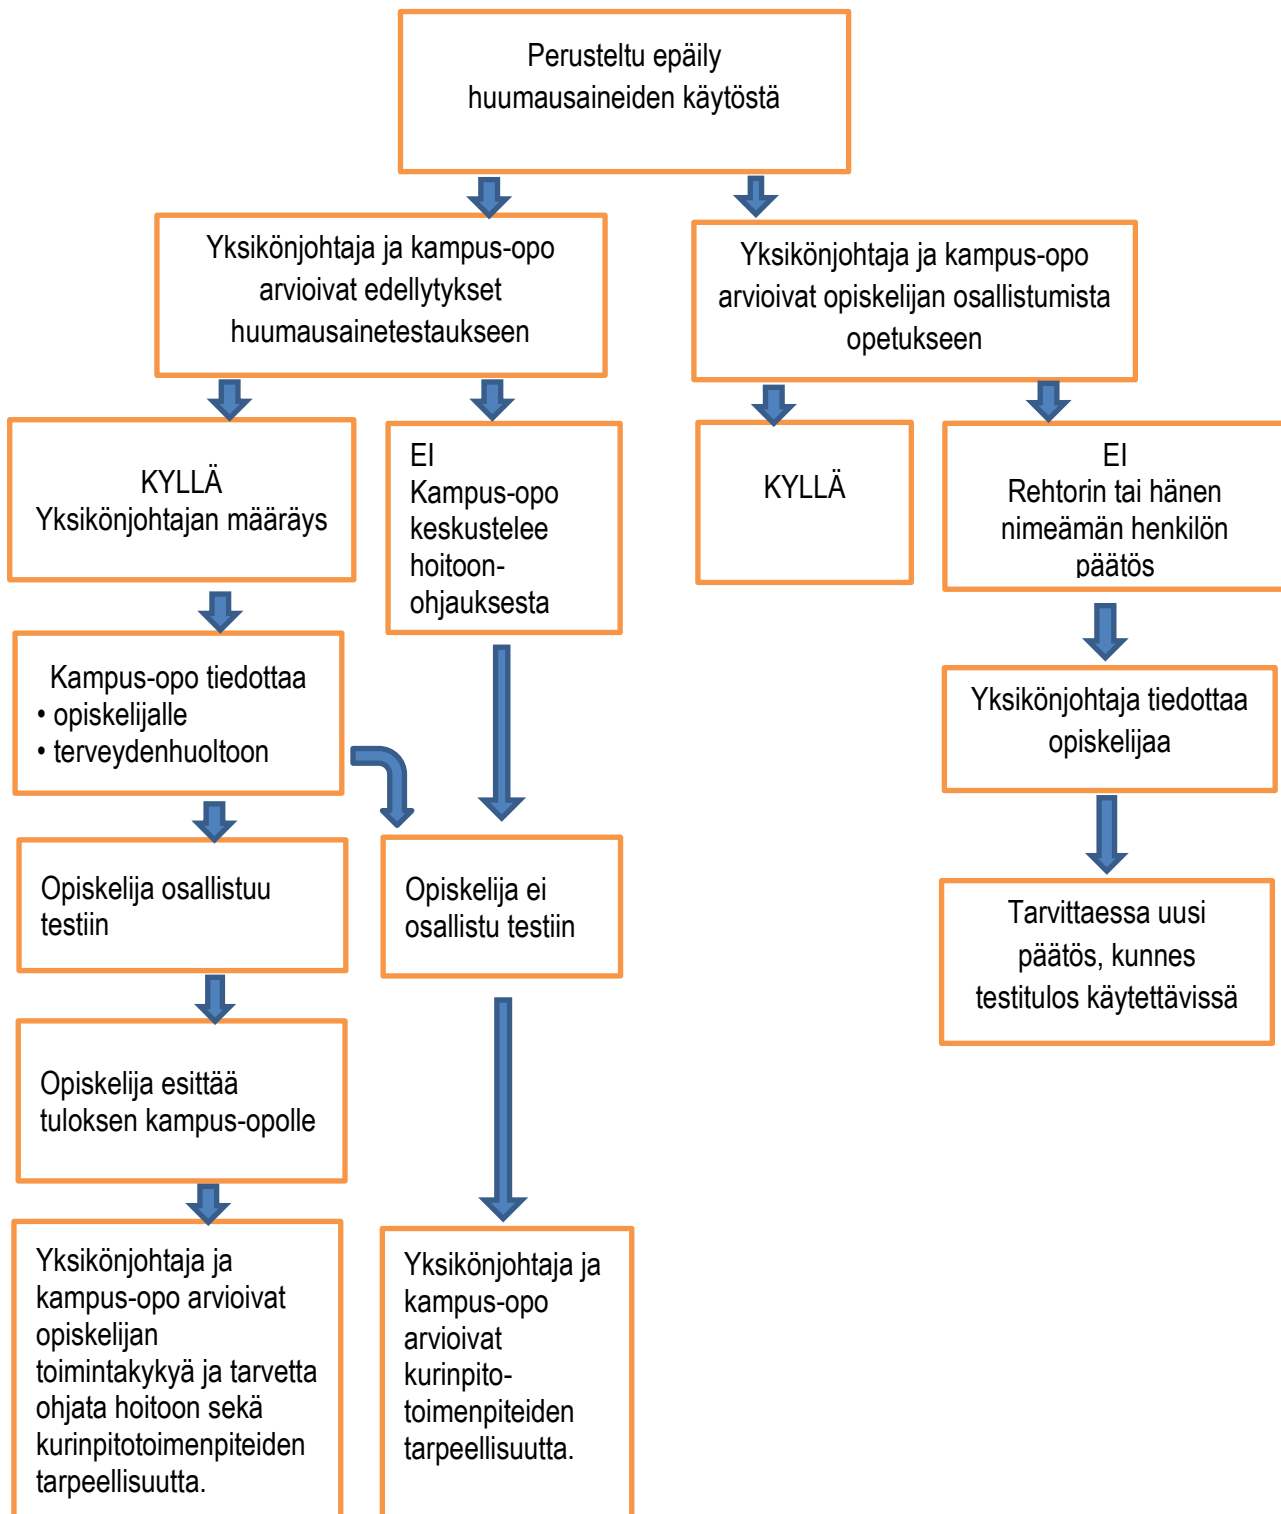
Perusteltu epäily huumausaineiden käytöstä

Yksikönjohtaja ja kampus-opo arvioivat edellytykset huumausainetestaukseen

Yksikönjohtaja ja kampus-opo arvioivat opiskelijan osallistumista opetukseen

KYLLÄ
Yksikönjohtajan määräys

EI
Kampus-opo keskustelee hoitoon-ohjauksesta

KYLLÄ

EI
Rehtorin tai hänen nimeämän henkilön päätös

Kampus-opo tiedottaa
• opiskelijalle
• terveydenhuoltoon

Yksikönjohtaja tiedottaa opiskelijaa

Opiskelija osallistuu testiin

Opiskelija ei osallistu testiin

Tarvittaessa uusi päätös, kunnes testitulos käytettävissä

Opiskelija esittää tuloksen kampus-opolle

Yksikönjohtaja ja kampus-opo arvioivat opiskelijan toimintakykyä ja tarvetta ohjata hoitoon sekä kurinpitotoimenpiteiden tarpeellisuutta.

Yksikönjohtaja ja kampus-opo arvioivat kurinpito-toimenpiteiden tarpeellisuutta.